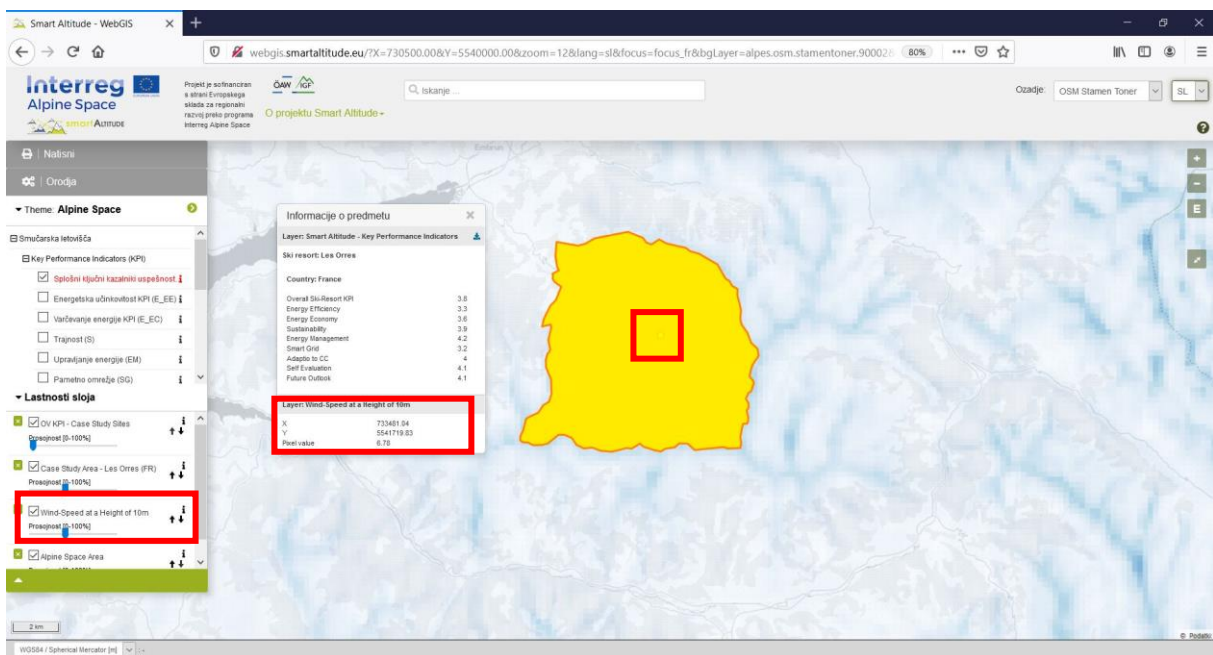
Smart Altitude - WebGIS

webgis.smartaltitude.eu/?X=730500.00&Y=5540000.00&zoom=12&lang=sl&focus=focus_fr&bgLayer=alpes.osm.stamentoner.90002

80%

Interreg Alpine Space

smartALTITUDE

Projekt je sofinanciran s strani Evropskega sklada za regionalni razvoj preko programa Interreg Alpine Space

O projektu Smart Altitude

Iskanje ...

Ozadje: OSM Stamen Toner

SL

Natisni

Orodja

Theme: Alpine Space

Smučarska letovišča

Key Performance Indicators (KPI)

Splošni ključni kazalniki uspešnost

Energetska učinkovitost KPI (E_EE)

Varčevanje energije KPI (E_EC)

Trajnost (S)

Upravljanje energije (EM)

Pametno omrežje (SG)

Lastnosti sloja

OV KPI - Case Study Sites

Prosojnost [0-100%]

Case Study Area - Les Orres (FR)

Prosojnost [0-100%]

Wind-Speed at a Height of 10m

Prosojnost [0-100%]

Alpine Space Area

Informacije o predmetu

Layer: Smart Altitude - Key Performance Indicators

Ski resort: Les Orres

Country: France

| | |
|---|---|
| Overall Ski-Resort KPI | 3.8 |
| Energy Efficiency | 3.3 |
| Energy Economy | 3.6 |
| Sustainability | 3.9 |
| Energy Management | 4.2 |
| Smart Grid | 3.2 |
| Adaptio to CC | 4 |
| Self Evaluation | 4.1 |
| Future Outlook | 4.1 |

Layer: Wind-Speed at a Height of 10m

| | |
|---|---|
| X | 733481.04 |
| Y | 5541719.83 |
| Pixel value | 6.78 |

2 km

WGS84 / Spherical Mercator [m]

© Podatki